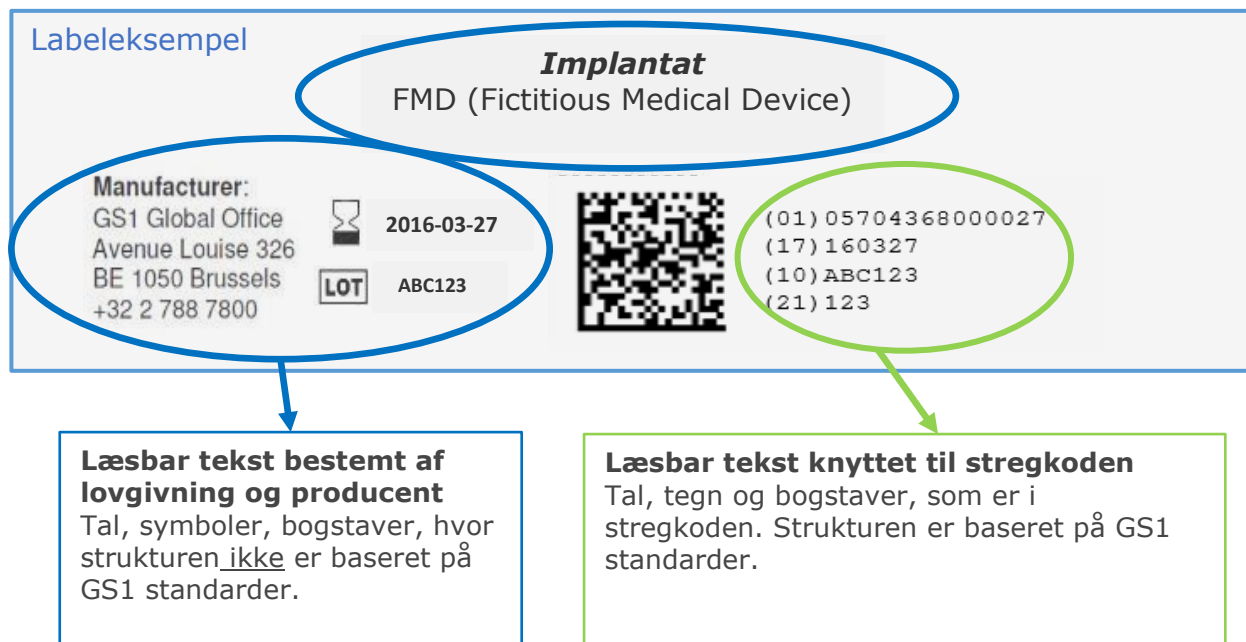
Labeleksempel

*Implantat*
FMD (Fictitious Medical Device)

Manufacturer:
GS1 Global Office
Avenue Louise 326
BE 1050 Brussels
+32 2 788 7800

2016-03-27

LOT ABC123

(01)05704368000027
(17)160327
(10)ABC123
(21)123

**Læsbar tekst bestemt af lovgivning og producent**
Tal, symboler, bogstaver, hvor strukturen ikke er baseret på GS1 standarder.

**Læsbar tekst knyttet til stregkoden**
Tal, tegn og bogstaver, som er i stregkoden. Strukturen er baseret på GS1 standarder.